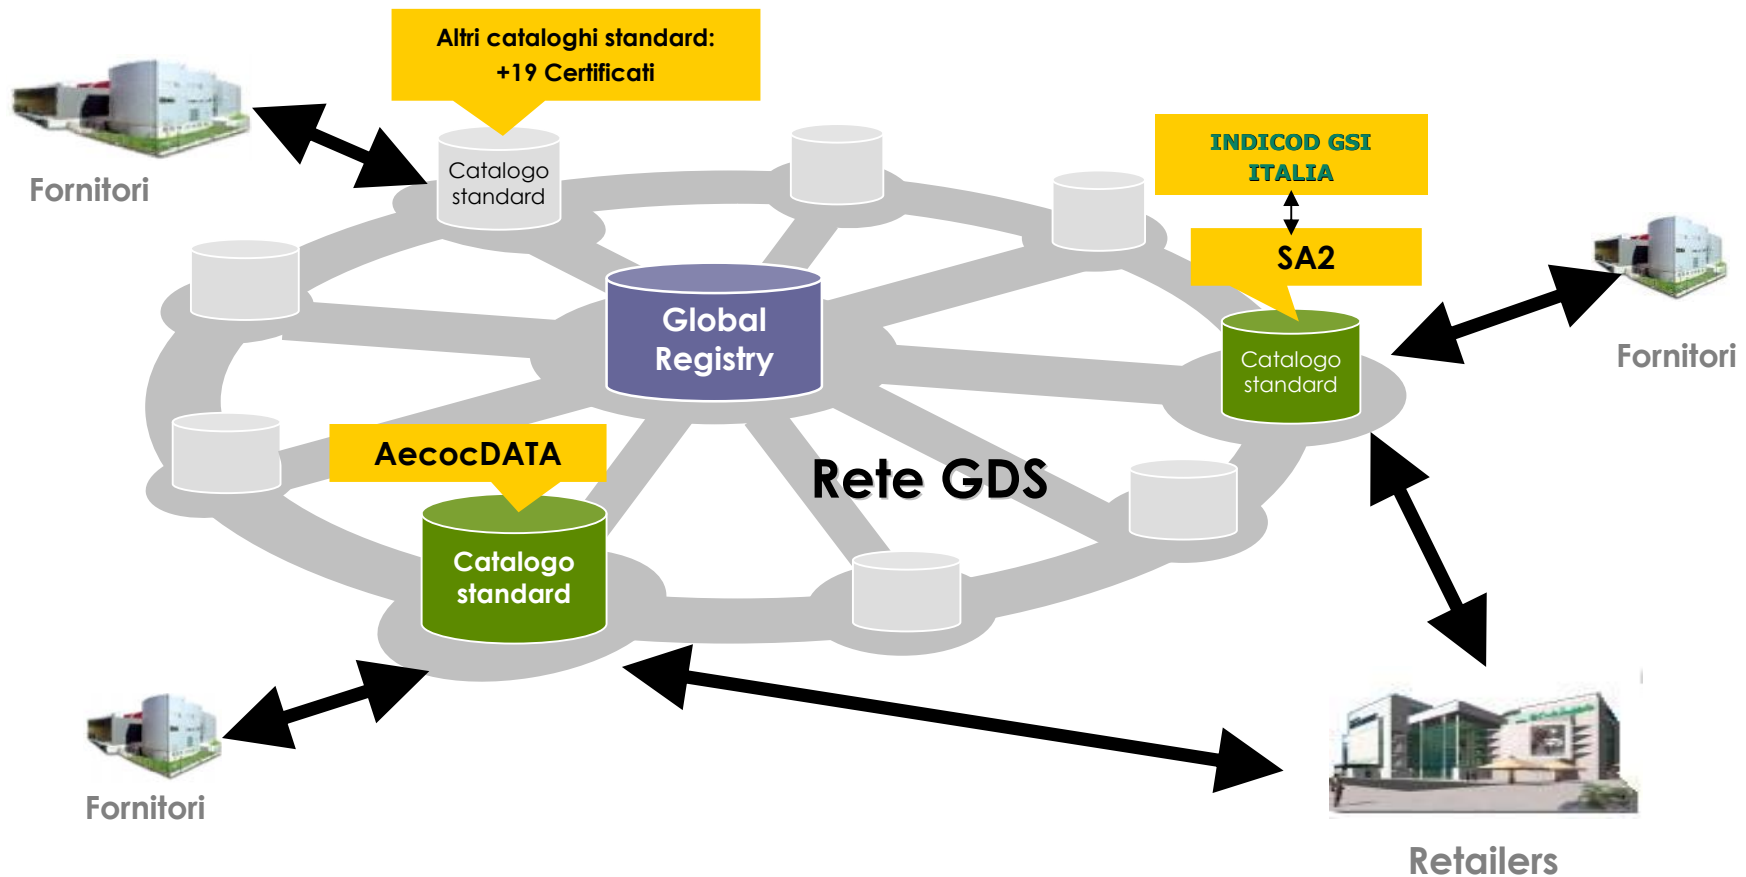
Altri cataloghi standard:
+19 Certificati

Fornitori

Catalogo standard

INDICOD GSI ITALIA

SA2

Global Registry

Catalogo standard

Fornitori

AecocDATA

Rete GDS

Catalogo standard

Fornitori

Retailers